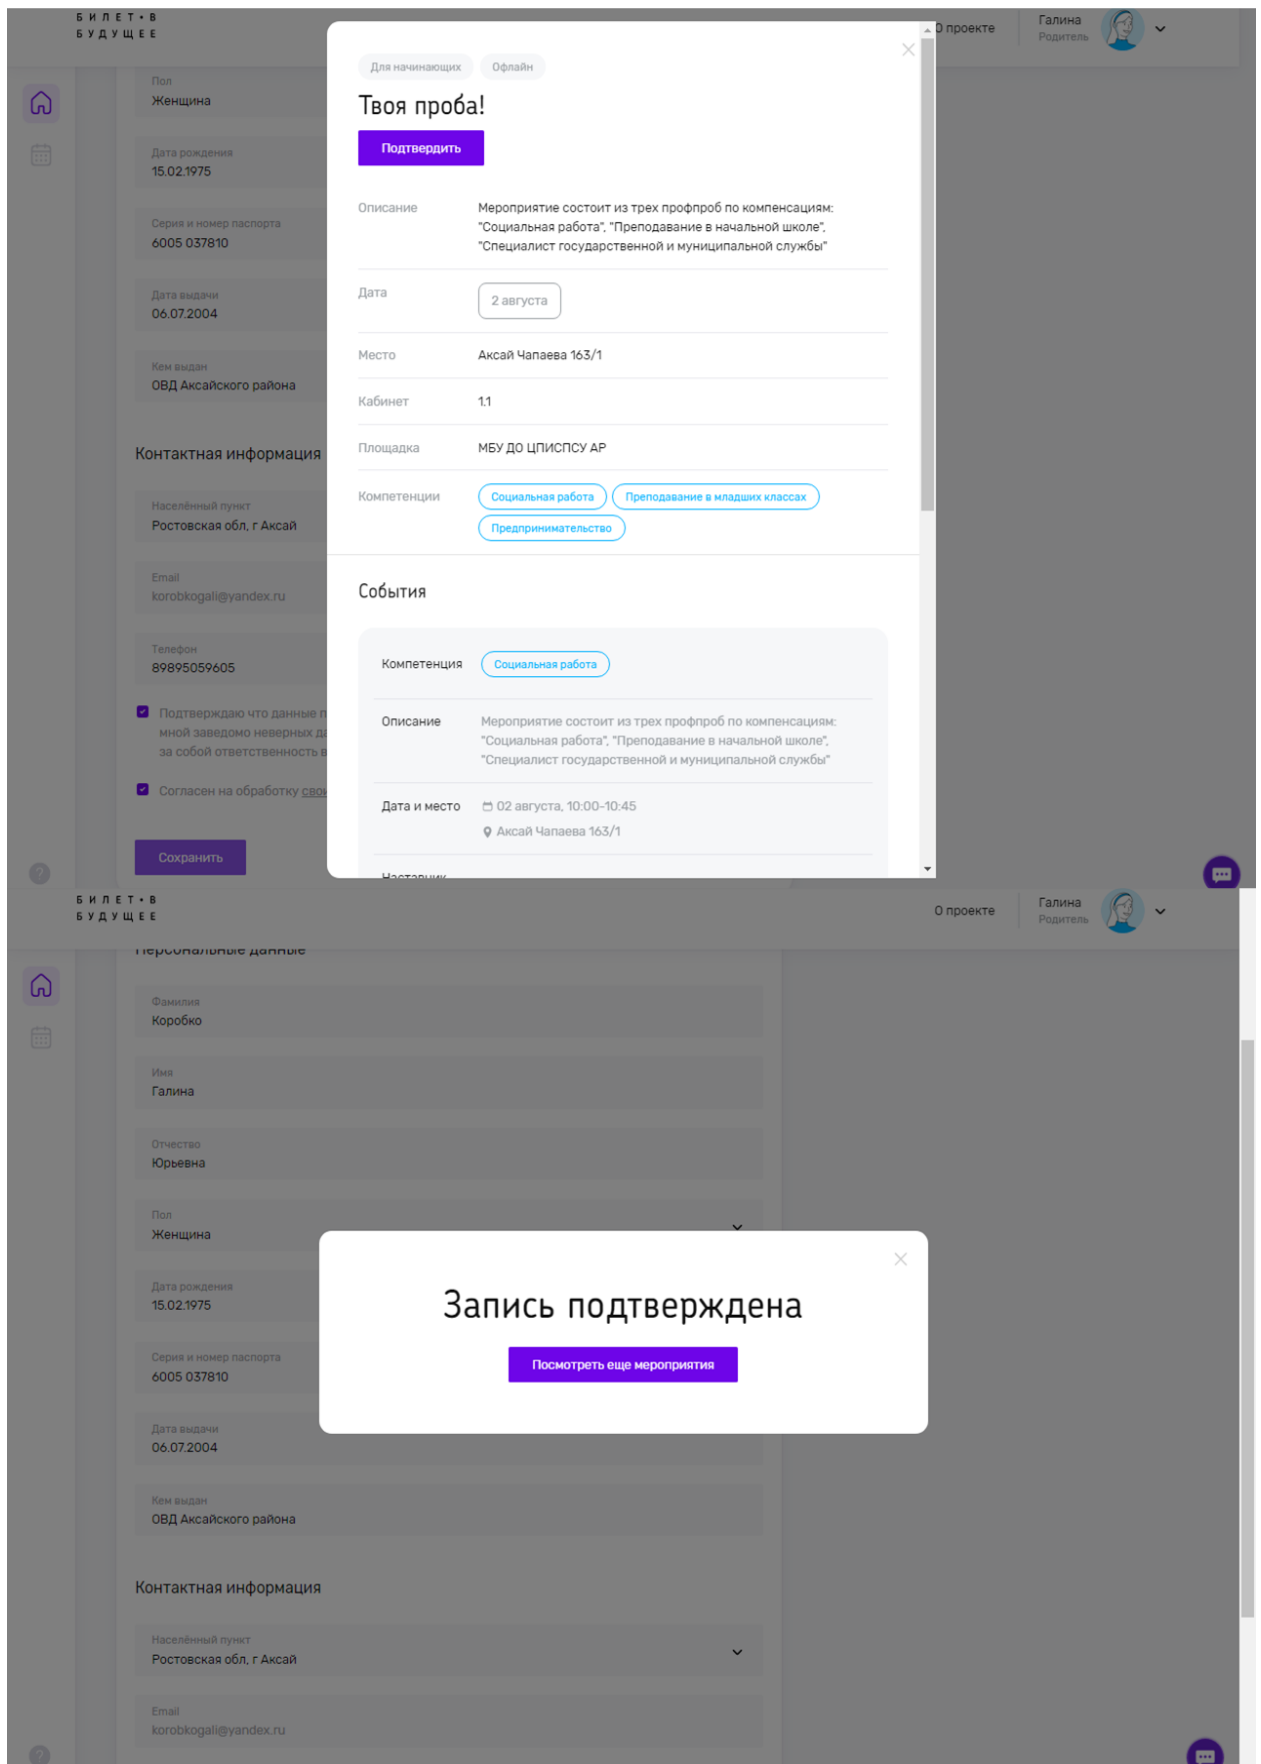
БИЛЕТ•В
БУДУЩЕЕ

О проекте

Галина
Родитель

Пол
Женщина

Дата рождения
15.02.1975

Серия и номер паспорта
6005 037810

Дата выдачи
06.07.2004

Кем выдан
ОВД Аксайского района

Контактная информация

Населённый пункт
Ростовская обл, г Аксай

Email
korobkogali@yandex.ru

Телефон
89895059605

Подтверждаю что данные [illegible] мной заведомо неверных д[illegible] за собой ответственность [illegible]

Согласен на обработку сво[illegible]

Сохранить

Для начинающих
Офлайн

Твоя проба!

Подтвердить

| | |
|---|---|
| Описание | Мероприятие состоит из трех профпроб по компенсациям: "Социальная работа", "Преподавание в начальной школе", "Специалист государственной и муниципальной службы" |
| Дата | 2 августа |
| Место | Аксай Чапаева 163/1 |
| Кабинет | 1.1 |
| Площадка | МБУ ДО ЦПИСПСУ АР |
| Компетенции | Социальная работа · Преподавание в младших классах · Предпринимательство |

События

| | |
|---|---|
| Компетенция | Социальная работа |
| Описание | Мероприятие состоит из трех профпроб по компенсациям: "Социальная работа", "Преподавание в начальной школе", "Специалист государственной и муниципальной службы" |
| Дата и место | 02 августа, 10:00-10:45 Аксай Чапаева 163/1 |

Наставник

БИЛЕТ•В
БУДУЩЕЕ

О проекте

Галина
Родитель

Персональные данные

Фамилия
Коробко

Имя
Галина

Отчество
Юрьевна

Пол
Женщина

Дата рождения
15.02.1975

Серия и номер паспорта
6005 037810

Дата выдачи
06.07.2004

Кем выдан
ОВД Аксайского района

Контактная информация

Населённый пункт
Ростовская обл, г Аксай

Email
korobkogali@yandex.ru

Запись подтверждена

Посмотреть еще мероприятия